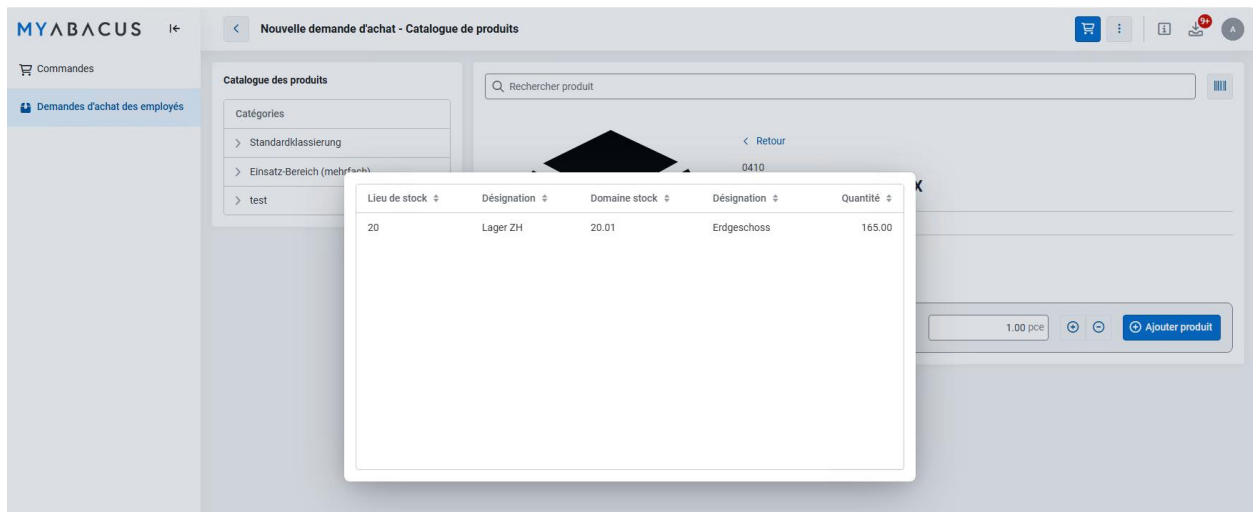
MYABACUS

Nouvelle demande d'achat - Catalogue de produits

9+

A

Commandes

Demandes d'achat des employés

Catalogue des produits

Catégories

Standardklassierung

Einsatz-Bereich (mehrfach)

test

Rechercher produit

Retour

0410

X

| Lieu de stock | Désignation | Domaine stock | Désignation | Quantité |
|---|---|---|---|---|
| 20 | Lager ZH | 20.01 | Erdgeschoss | 165.00 |

1.00 pce

Ajouter produit